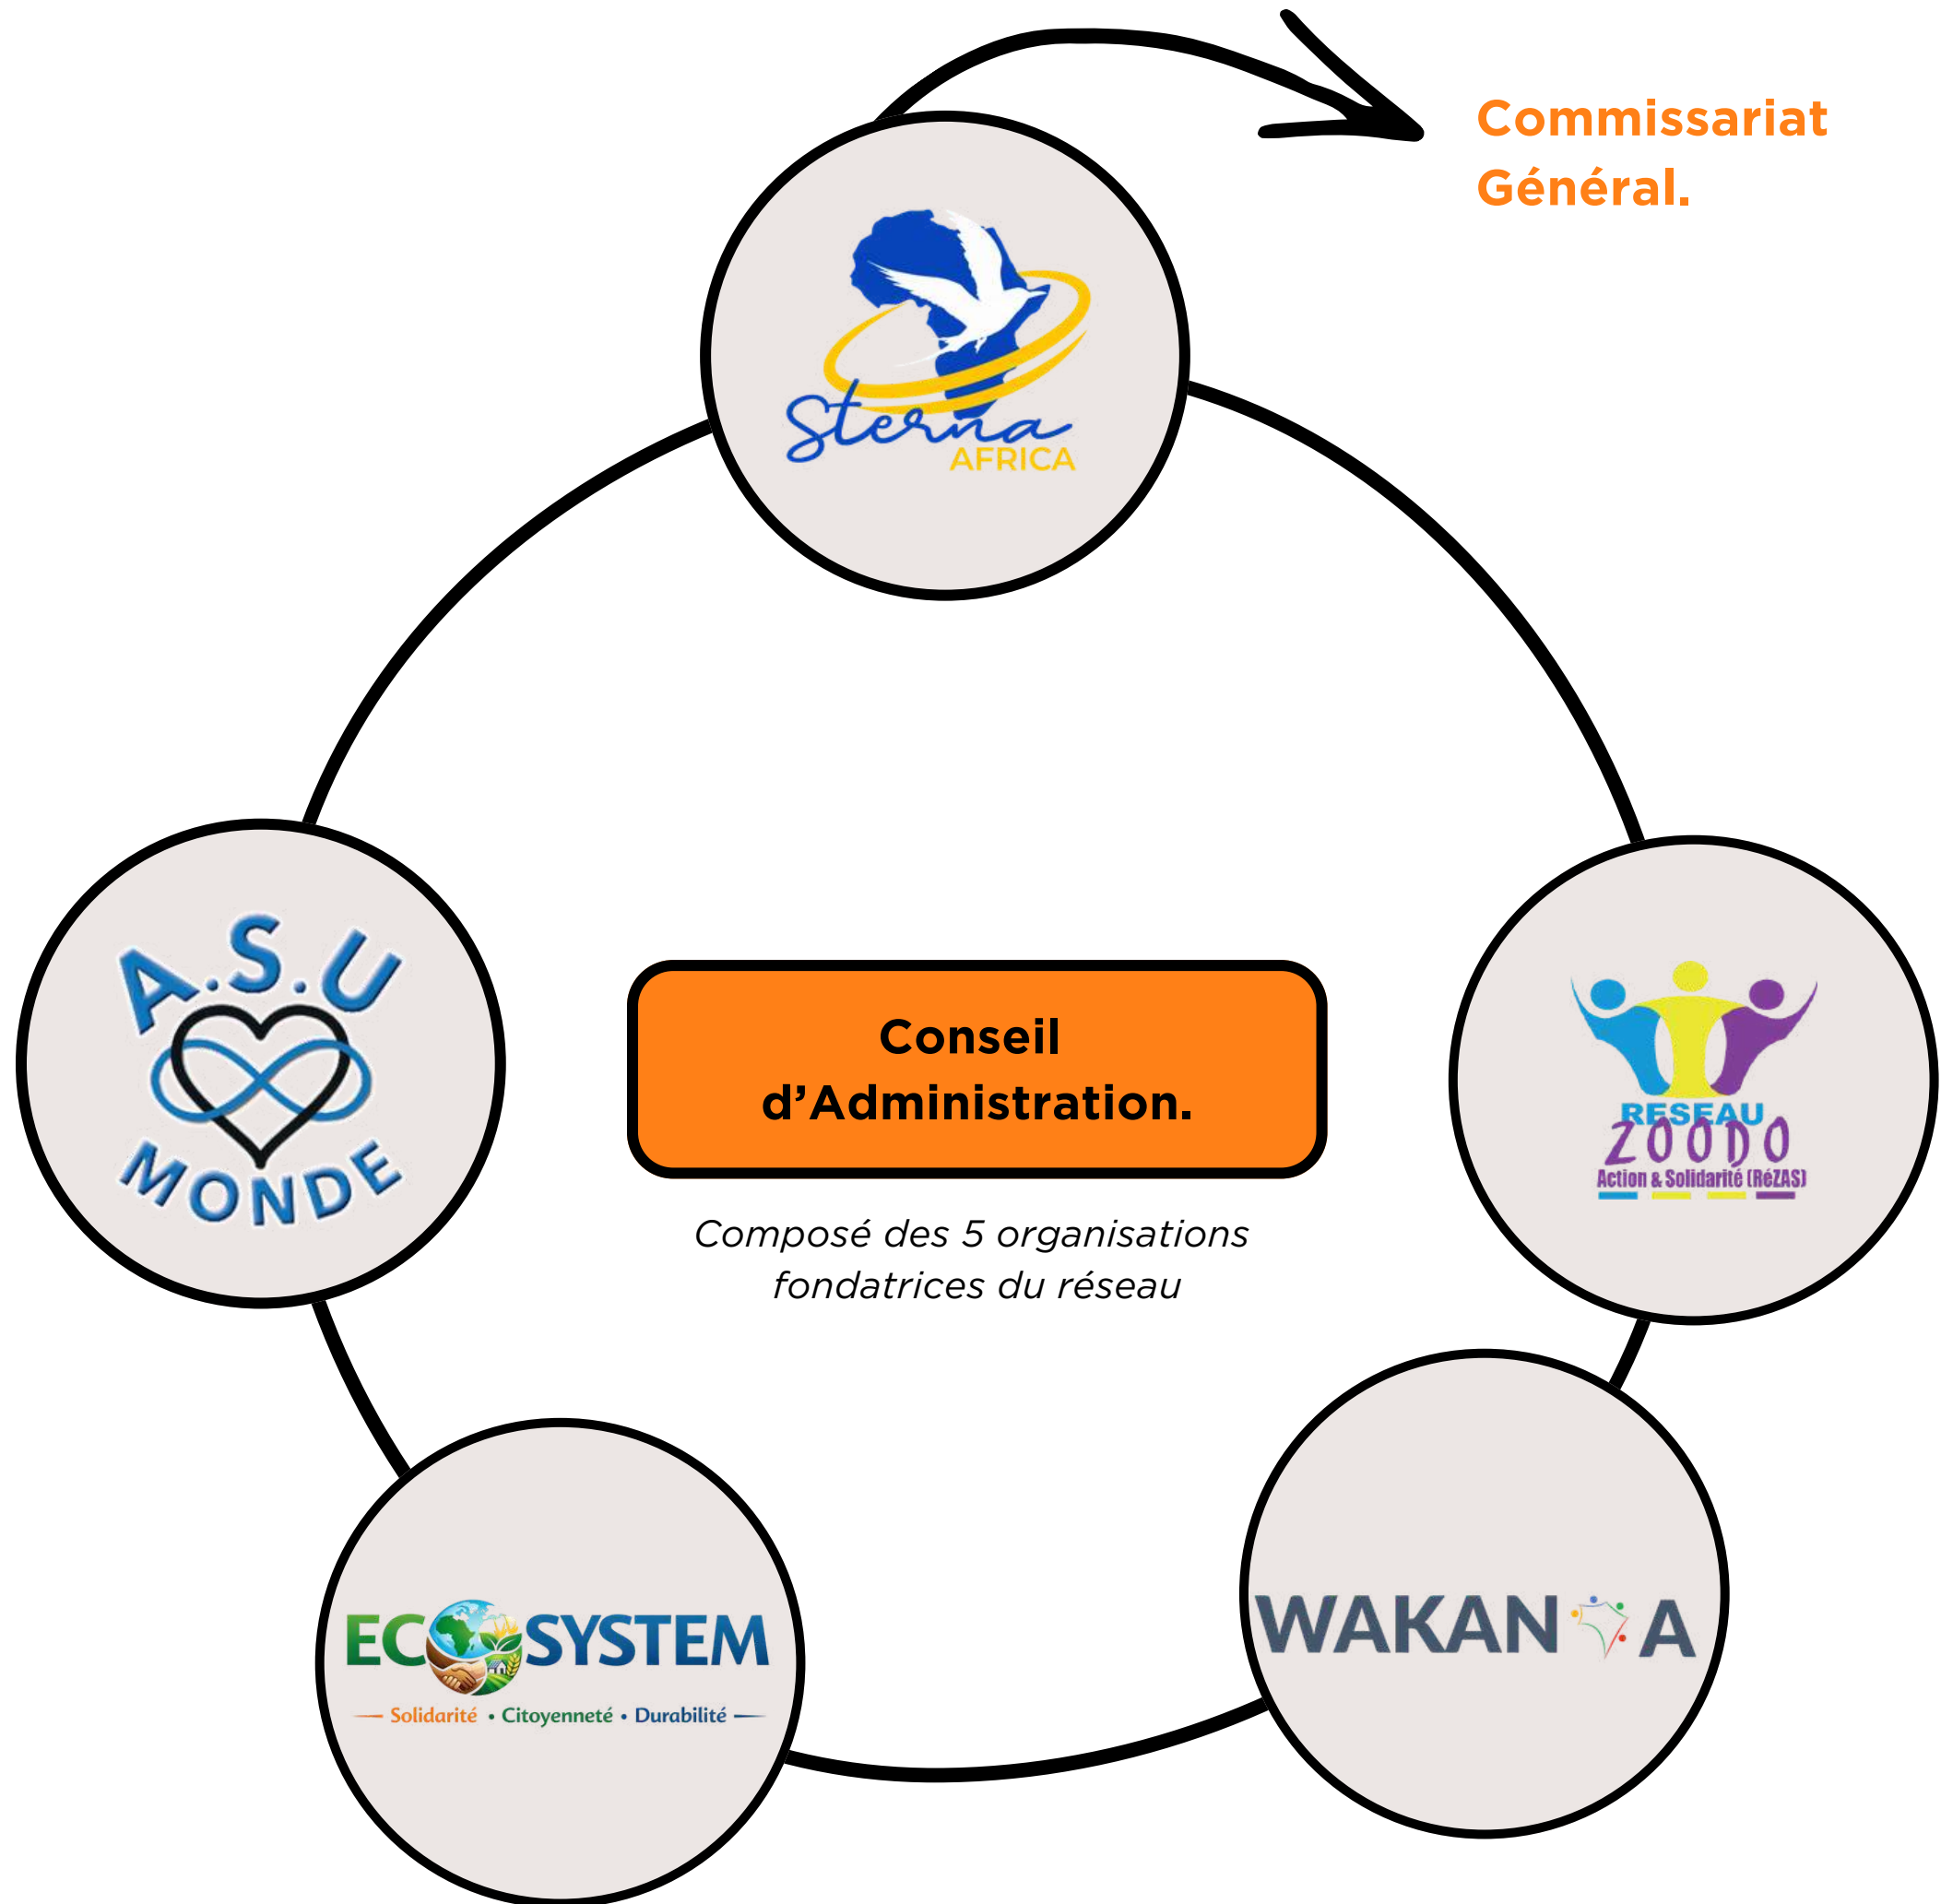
Commissariat Général.

Sterna AFRICA

A.S.U MONDE

Conseil d'Administration.

Composé des 5 organisations fondatrices du réseau

RESEAU ZOODO Action & Solidarité (RéZAS)

ECOSYSTEM
Solidarité • Citoyenneté • Durabilité

WAKAN A